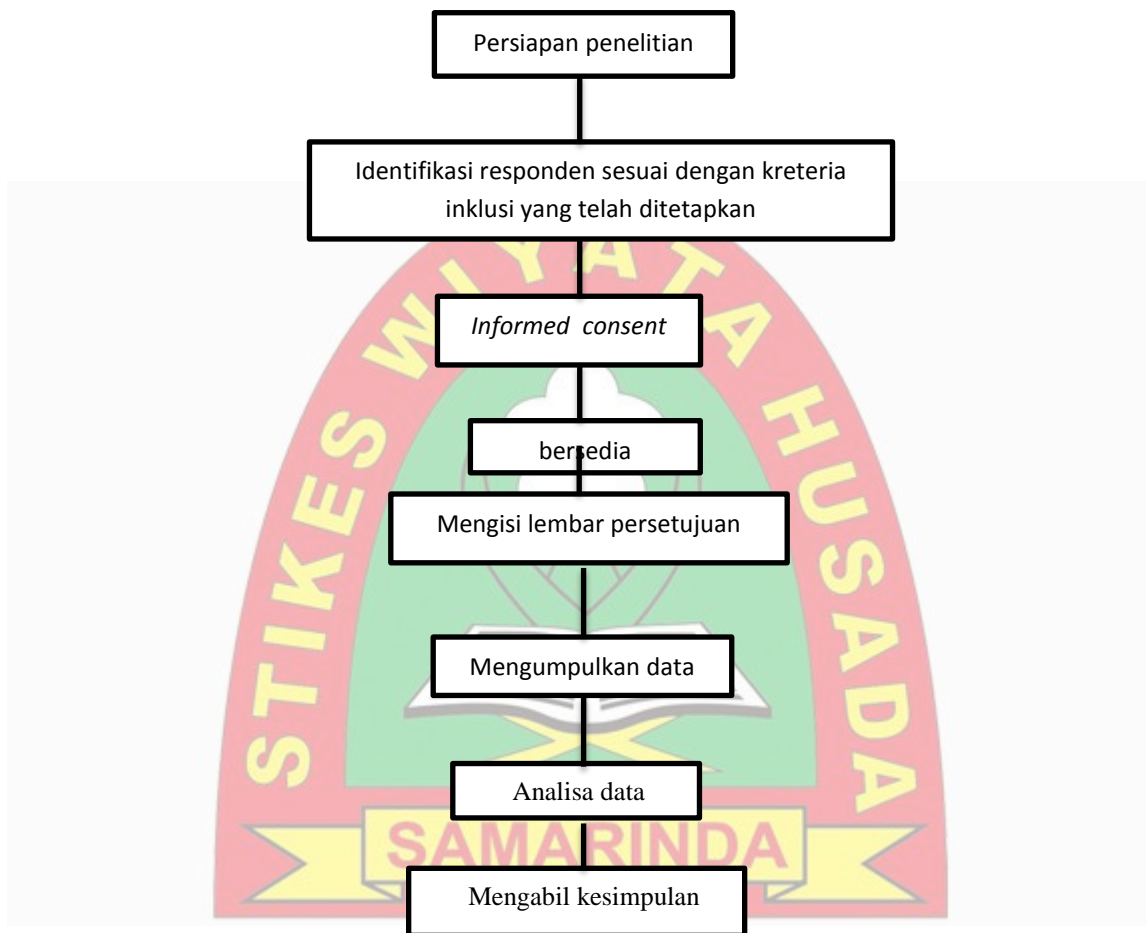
Persiapan penelitian

Identifikasi responden sesuai dengan kreteria inklusi yang telah ditetapkan

*Informed consent*

bersedia

Mengisi lembar persetujuan

Mengumpulkan data

Analisa data

Mengabil kesimpulan

STIKES WIYATA HUSADA SAMARINDA